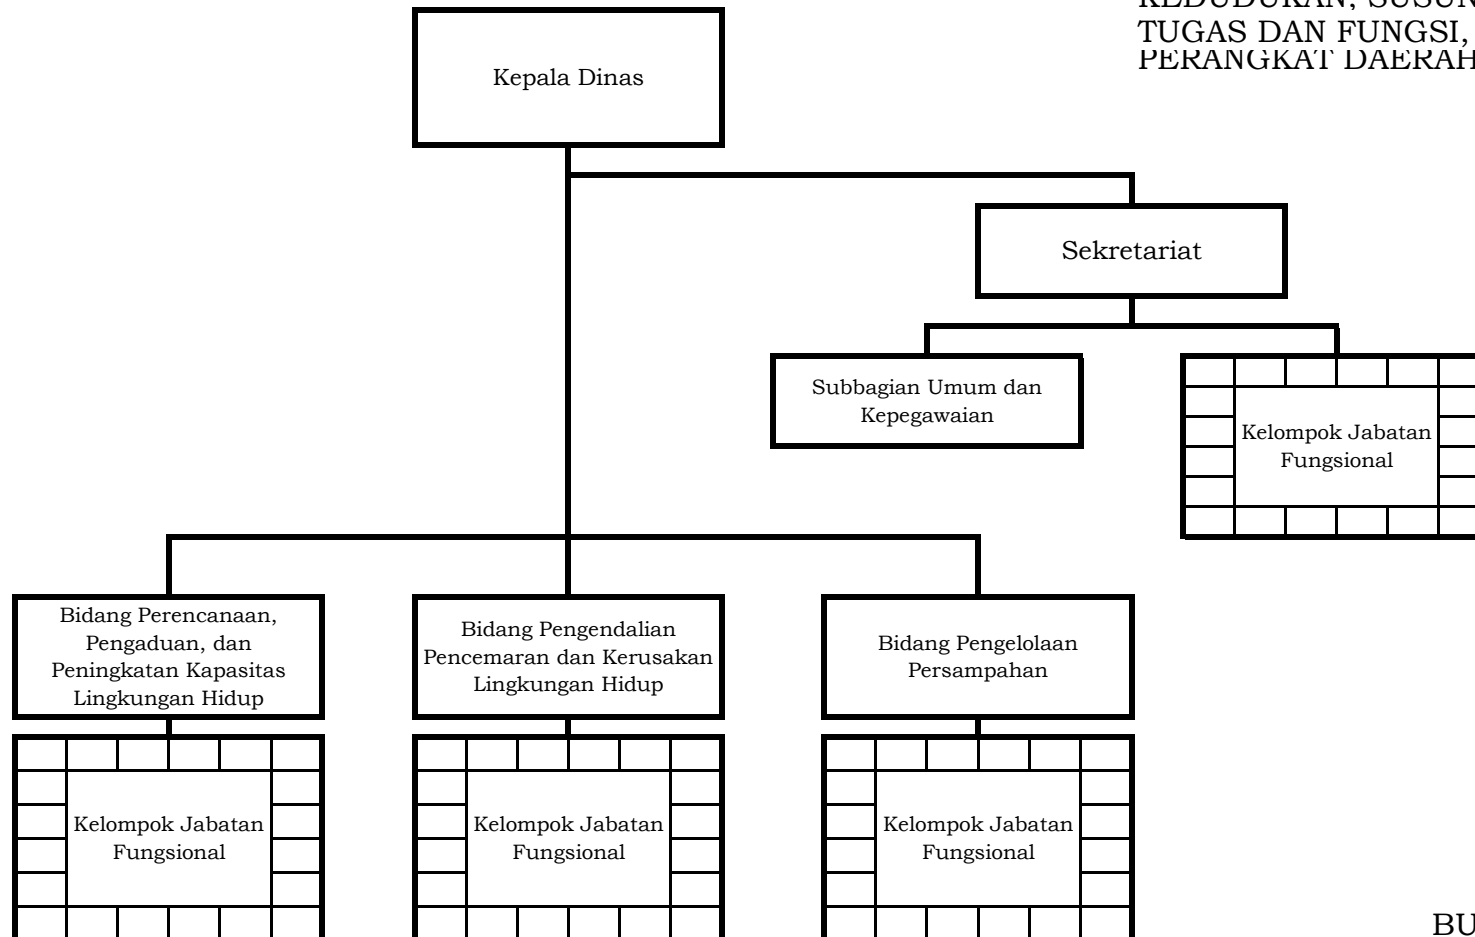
KEDUDUKAN, SUSUN
TUGAS DAN FUNGSI,
PERANGKAT DAERAH

Kepala Dinas

Sekretariat

Subbagian Umum dan Kepegawaian

Kelompok Jabatan Fungsional

Bidang Perencanaan, Pengaduan, dan Peningkatan Kapasitas Lingkungan Hidup

Bidang Pengendalian Pencemaran dan Kerusakan Lingkungan Hidup

Bidang Pengelolaan Persampahan

Kelompok Jabatan Fungsional

Kelompok Jabatan Fungsional

Kelompok Jabatan Fungsional

BU